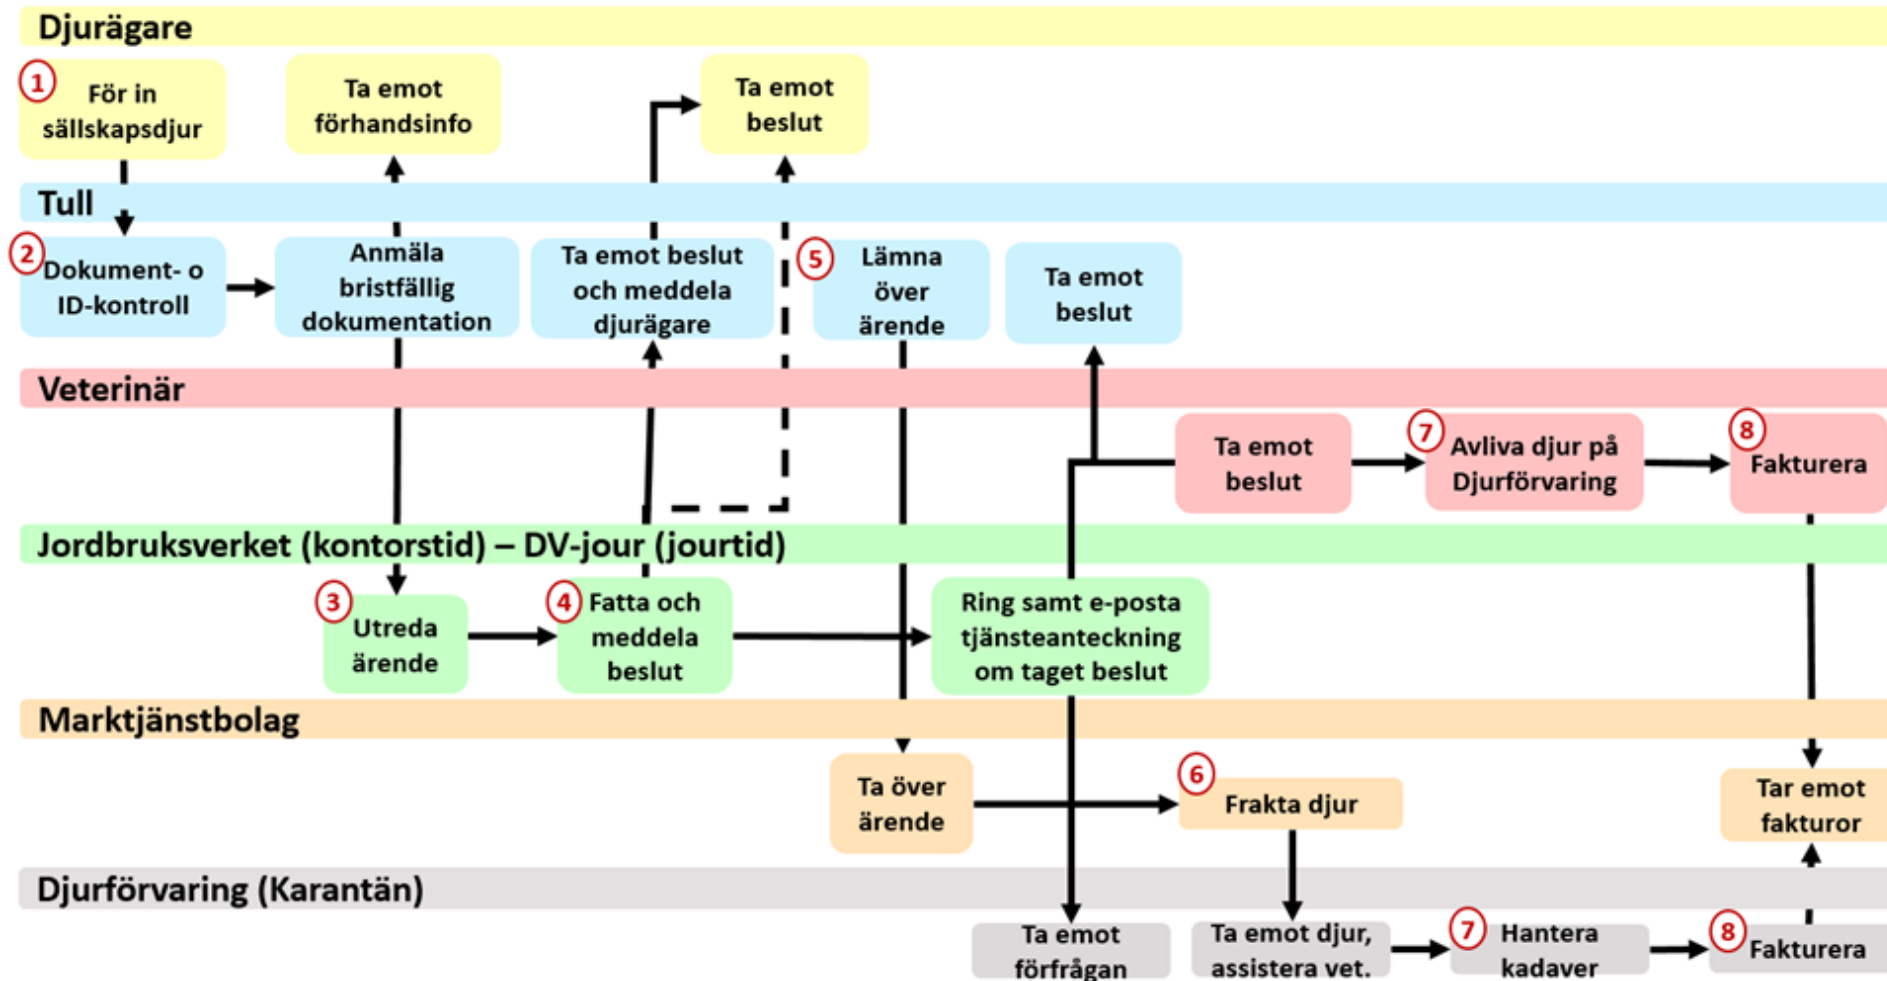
Djurägare

1 För in sällskapsdjur

Ta emot förhandsinfo

Ta emot beslut

Tull

2 Dokument- o ID-kontroll

Anmäla bristfällig dokumentation

Ta emot beslut och meddela djurägare

5 Lämna över ärende

Ta emot beslut

Veterinär

Ta emot beslut

7 Avliva djur på Djurförvaring

8 Fakturera

Jordbruksverket (kontorstid) – DV-jour (jourtid)

3 Utreda ärende

4 Fatta och meddela beslut

Ring samt e-posta tjänsteanteckning om taget beslut

Marktjänstbolag

Ta över ärende

6 Frakta djur

Tar emot fakturor

Djurförvaring (Karantän)

Ta emot förfrågan

Ta emot djur, assistera vet.

7 Hantera kadaver

8 Fakturera